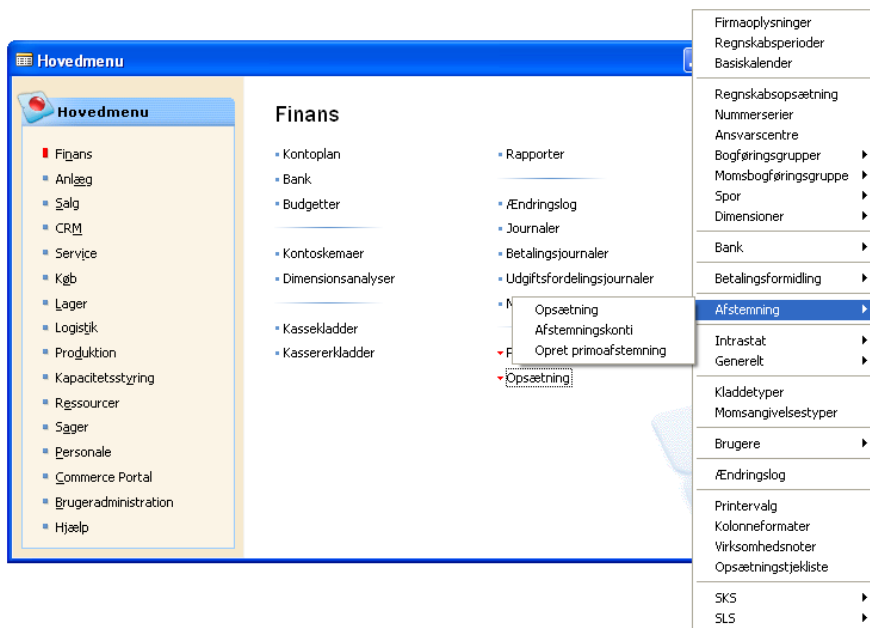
Hovedmenu

Hovedmenu

Finans
Anlæg
Salg
CRM
Service
Køb
Lager
Logistik
Produktion
Kapacitetsstyring
Ressourcer
Sager
Personale
Commerce Portal
Brugeradministration
Hjælp

Finans

Kontoplan
Bank
Budgetter

Kontoskemaer
Dimensionsanalyser

Kassekladder
Kassererkladder

Rapporter

Ændringslog
Journaler
Betalingsjournaler
Udgiftsfordelingsjournaler
N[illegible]

P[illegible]
Opsætning

Opsætning
Afstemningskonti
Opret primoafstemning

Firmaoplysninger
Regnskabsperioder
Basiskalender

Regnskabsopsætning
Nummerserier
Ansvarscentre
Bogføringsgrupper
Momsbogføringsgruppe
Spor
Dimensioner

Bank

Betalingsformidling

Afstemning

Intrastat
Generelt

Kladdetyper
Momsangivelsestyper

Brugere

Ændringslog

Printervalg
Kolonneformater
Virksomhedsnoter
Opsætningstjekliste

SKS
SLS